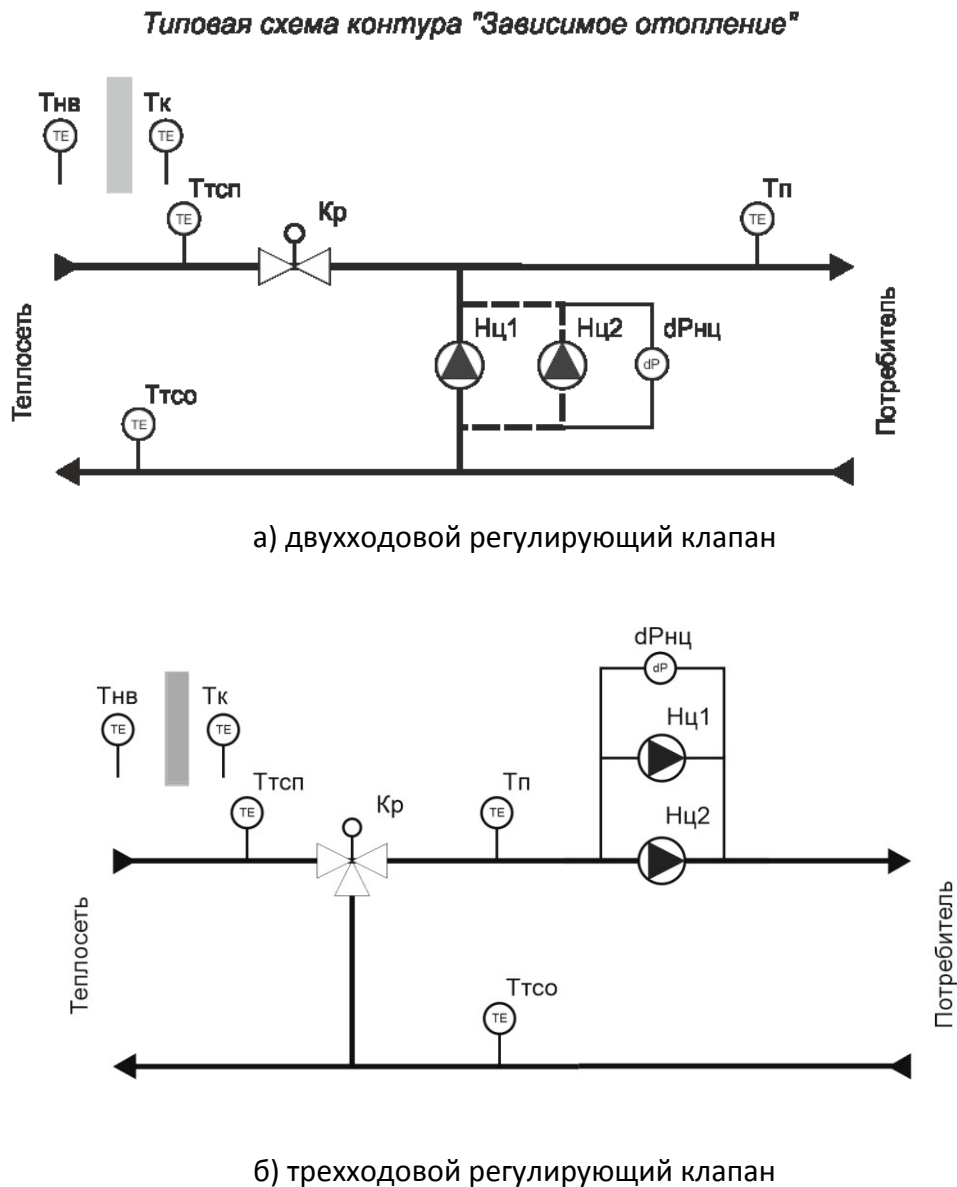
Типовая схема контура "Зависимое отопление"

Тнв
TE
Тк
TE
Ттсп
TE
Кр
Тп
TE
Теплосеть
Нц1
Нц2
dРнц
dP
Потребитель
Ттсо
TE

а) двухходовой регулирующий клапан

dРнц
dP
Тнв
TE
Тк
TE
Нц1
Ттсп
TE
Кр
Тп
TE
Нц2
Теплосеть
Потребитель
Ттсо
TE

б) трехходовой регулирующий клапан